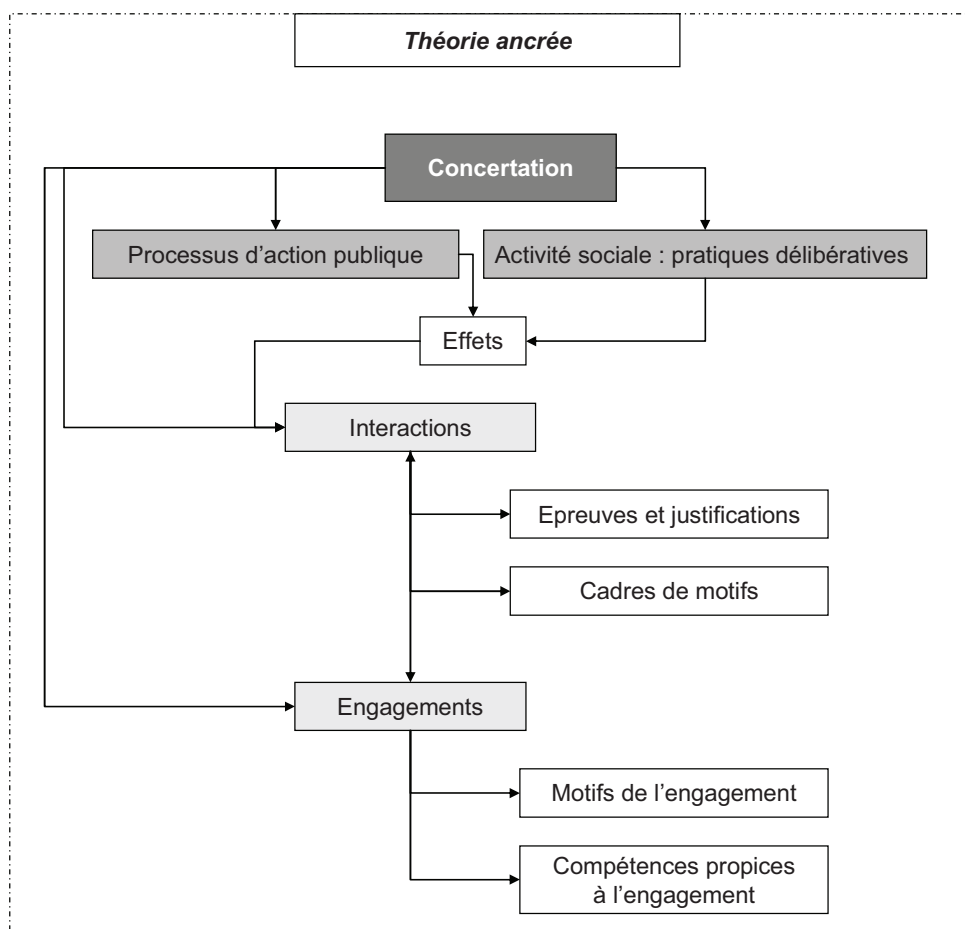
Théorie ancrée

Concertation

Processus d’action publique

Activité sociale : pratiques délibératives

Effets

Interactions

Epreuves et justifications

Cadres de motifs

Engagements

Motifs de l’engagement

Compétences propices à l’engagement